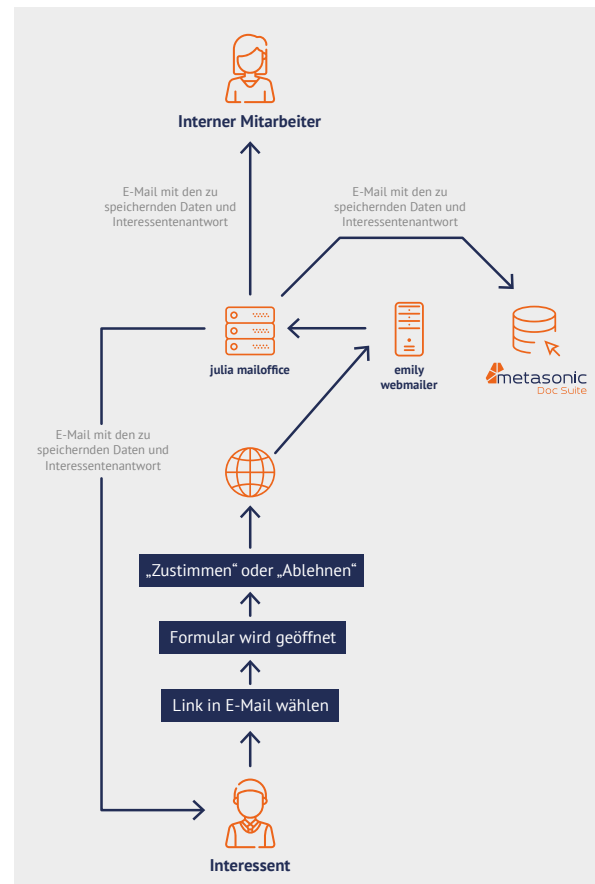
Interner Mitarbeiter

E-Mail mit den zu speichernden Daten und Interessentenantwort

E-Mail mit den zu speichernden Daten und Interessentenantwort

julia mailoffice

emily webmailer

metasonic
Doc Suite

E-Mail mit den zu speichernden Daten und Interessentenantwort

„Zustimmen“ oder „Ablehnen“

Formular wird geöffnet

Link in E-Mail wählen

Interessent